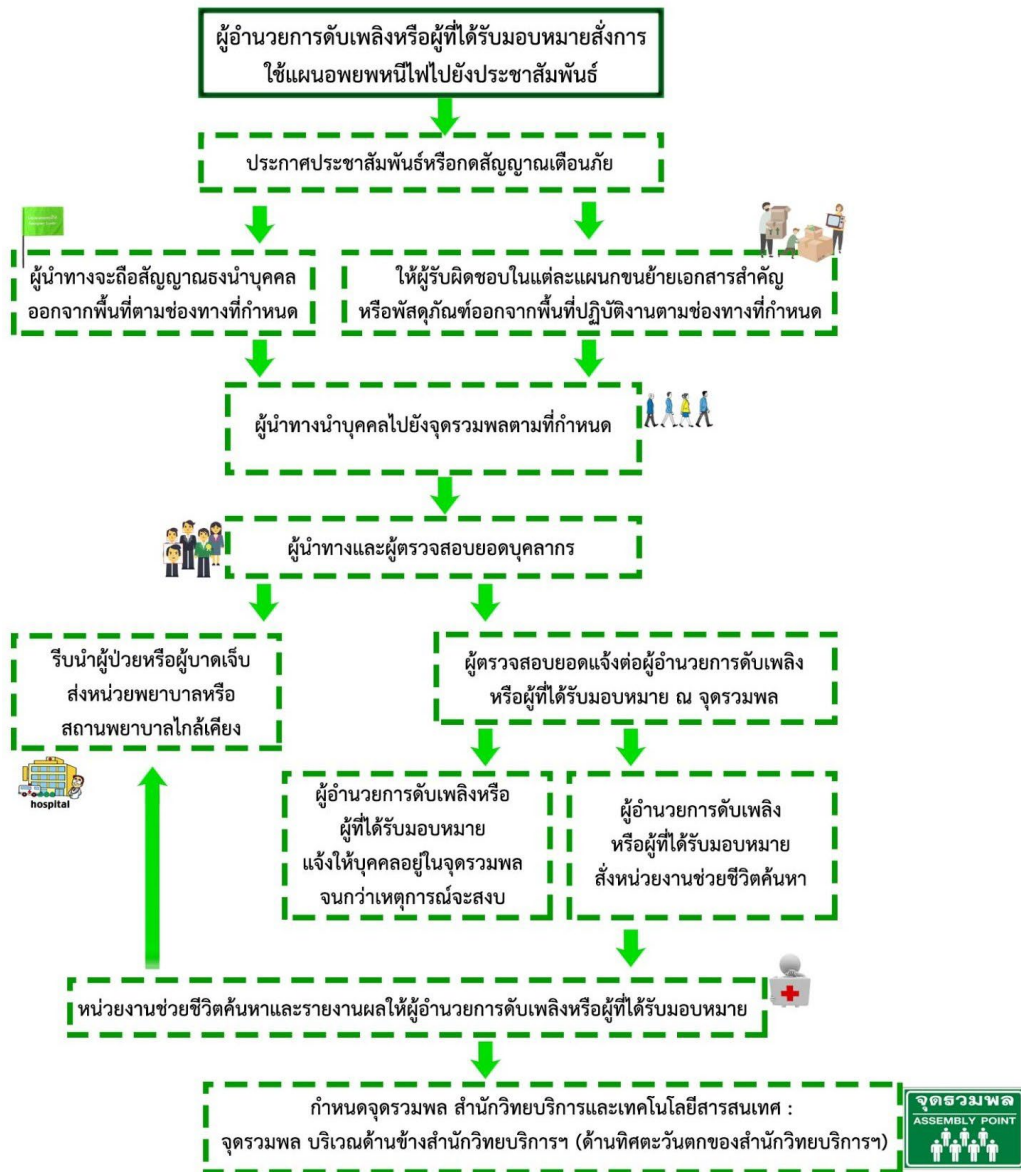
ผู้อำนวยการดับเพลิงหรือผู้ที่ได้รับมอบหมายสั่งการ
ใช้แผนอพยพหนีไฟไปยังประชาสัมพันธ์

ประกาศประชาสัมพันธ์หรือกดสัญญาณเตือนภัย

ผู้นำทางจะถือสัญญาณธงนำบุคคล ออกจากพื้นที่ตามช่องทางที่กำหนด

ให้ผู้รับผิดชอบในแต่ละแผนกขนย้ายเอกสารสำคัญ หรือพัสดุภัณฑ์ออกจากพื้นที่ปฏิบัติงานตามช่องทางที่กำหนด

ผู้นำทางนำบุคคลไปยังจุดรวมพลตามที่กำหนด

ผู้นำทางและผู้ตรวจสอบยอดบุคลากร

รีบนำผู้ป่วยหรือผู้บาดเจ็บ ส่งหน่วยพยาบาลหรือ สถานพยาบาลใกล้เคียง

hospital

ผู้ตรวจสอบยอดแจ้งต่อผู้อำนวยการดับเพลิง หรือผู้ที่ได้รับมอบหมาย ณ จุดรวมพล

ผู้อำนวยการดับเพลิงหรือ ผู้ที่ได้รับมอบหมาย แจ้งให้บุคคลอยู่ในจุดรวมพล จนกว่าเหตุการณ์จะสงบ

ผู้อำนวยการดับเพลิง หรือผู้ที่ได้รับมอบหมาย สั่งหน่วยงานช่วยชีวิตค้นหา

หน่วยงานช่วยชีวิตค้นหาและรายงานผลให้ผู้อำนวยการดับเพลิงหรือผู้ที่ได้รับมอบหมาย

กำหนดจุดรวมพล สำนักวิทยบริการและเทคโนโลยีสารสนเทศ :
จุดรวมพล บริเวณด้านข้างสำนักวิทยบริการฯ (ด้านทิศตะวันตกของสำนักวิทยบริการฯ)

จุดรวมพล
ASSEMBLY POINT